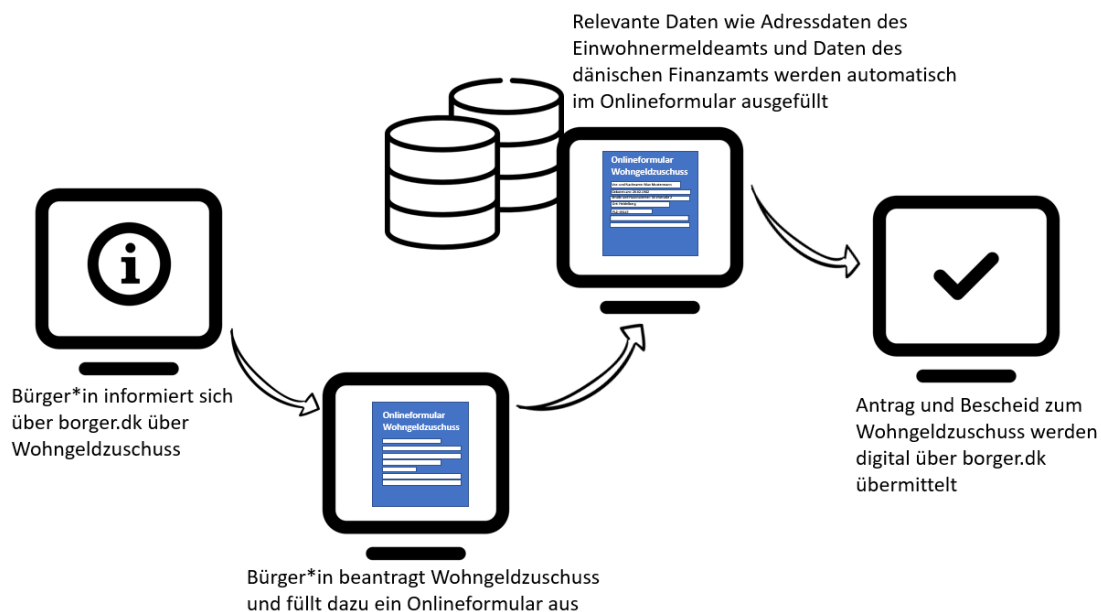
Relevante Daten wie Adressdaten des Einwohnermeldeamts und Daten des dänischen Finanzamts werden automatisch im Onlineformular ausgefüllt

Onlineformular Wohngeldzuschuss

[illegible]

Bürger*in informiert sich über borger.dk über Wohngeldzuschuss

Onlineformular Wohngeldzuschuss

Bürger*in beantragt Wohngeldzuschuss und füllt dazu ein Onlineformular aus

Antrag und Bescheid zum Wohngeldzuschuss werden digital über borger.dk übermittelt